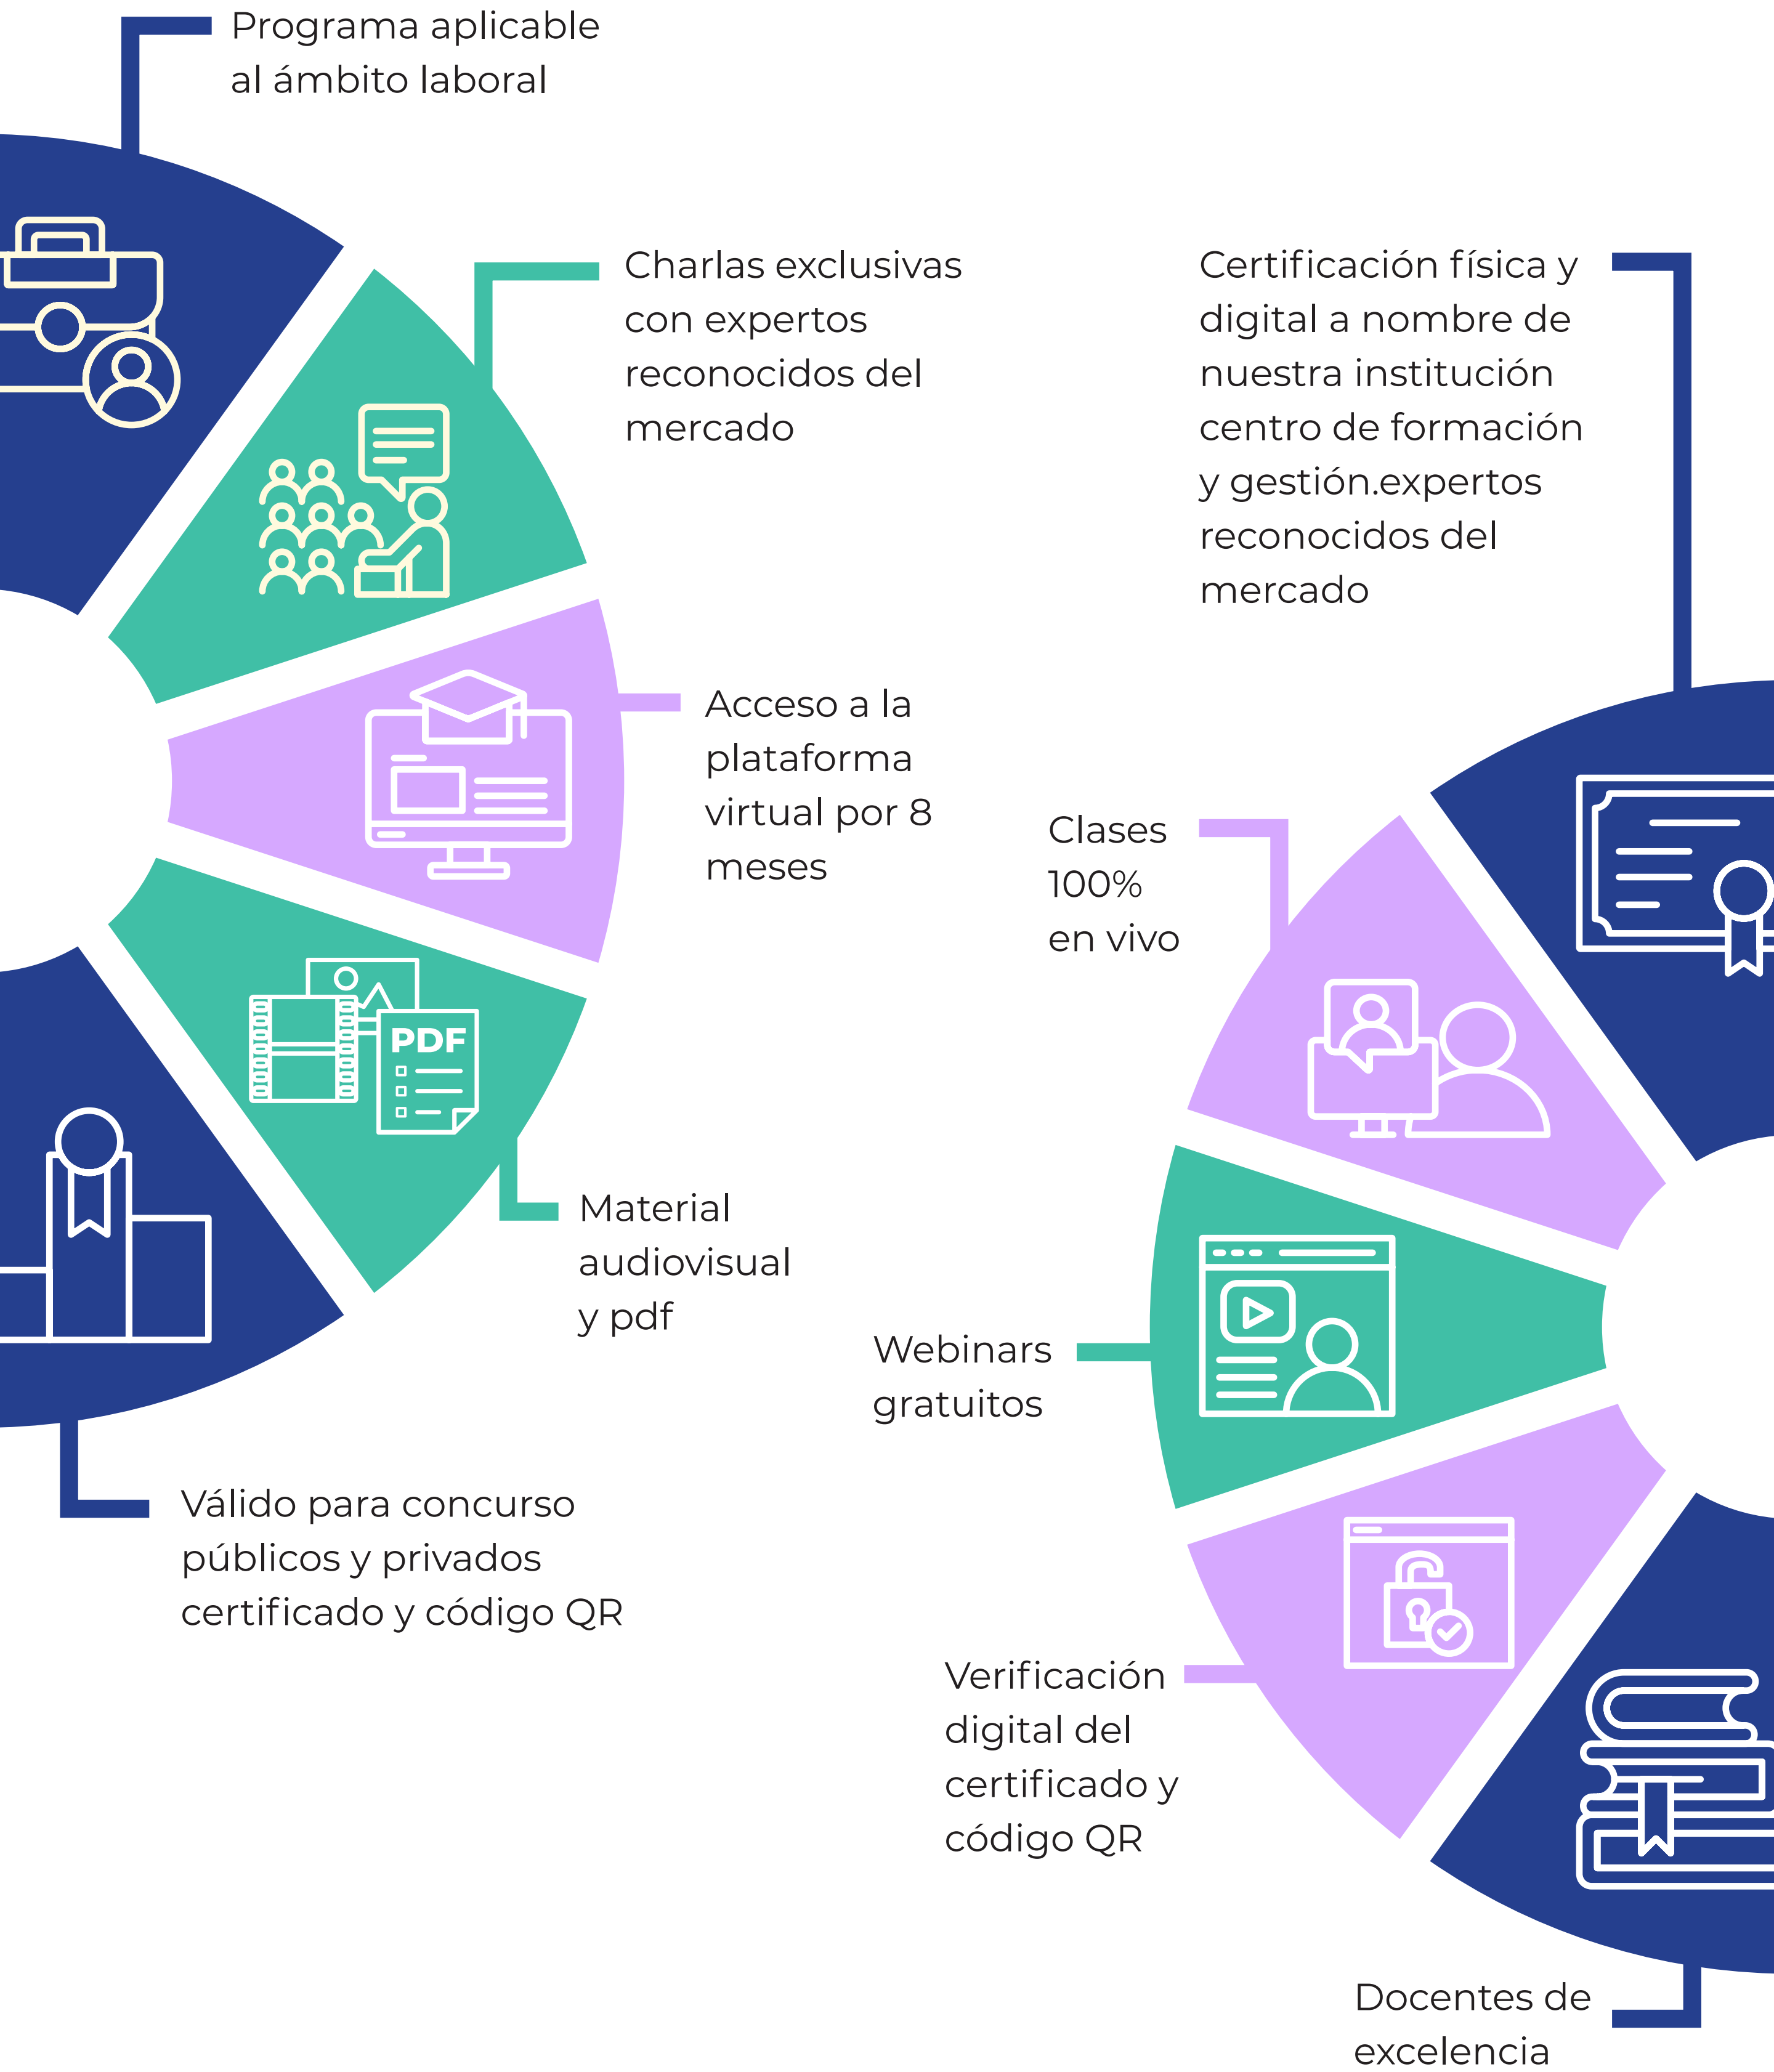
Programa aplicable al ámbito laboral

Charlas exclusivas con expertos reconocidos del mercado

Certificación física y digital a nombre de nuestra institución centro de formación y gestión.expertos reconocidos del mercado

Acceso a la plataforma virtual por 8 meses

PDF

Clases 100% en vivo

Material audiovisual y pdf

Webinars gratuitos

Válido para concurso públicos y privados certificado y código QR

Verificación digital del certificado y código QR

Docentes de excelencia